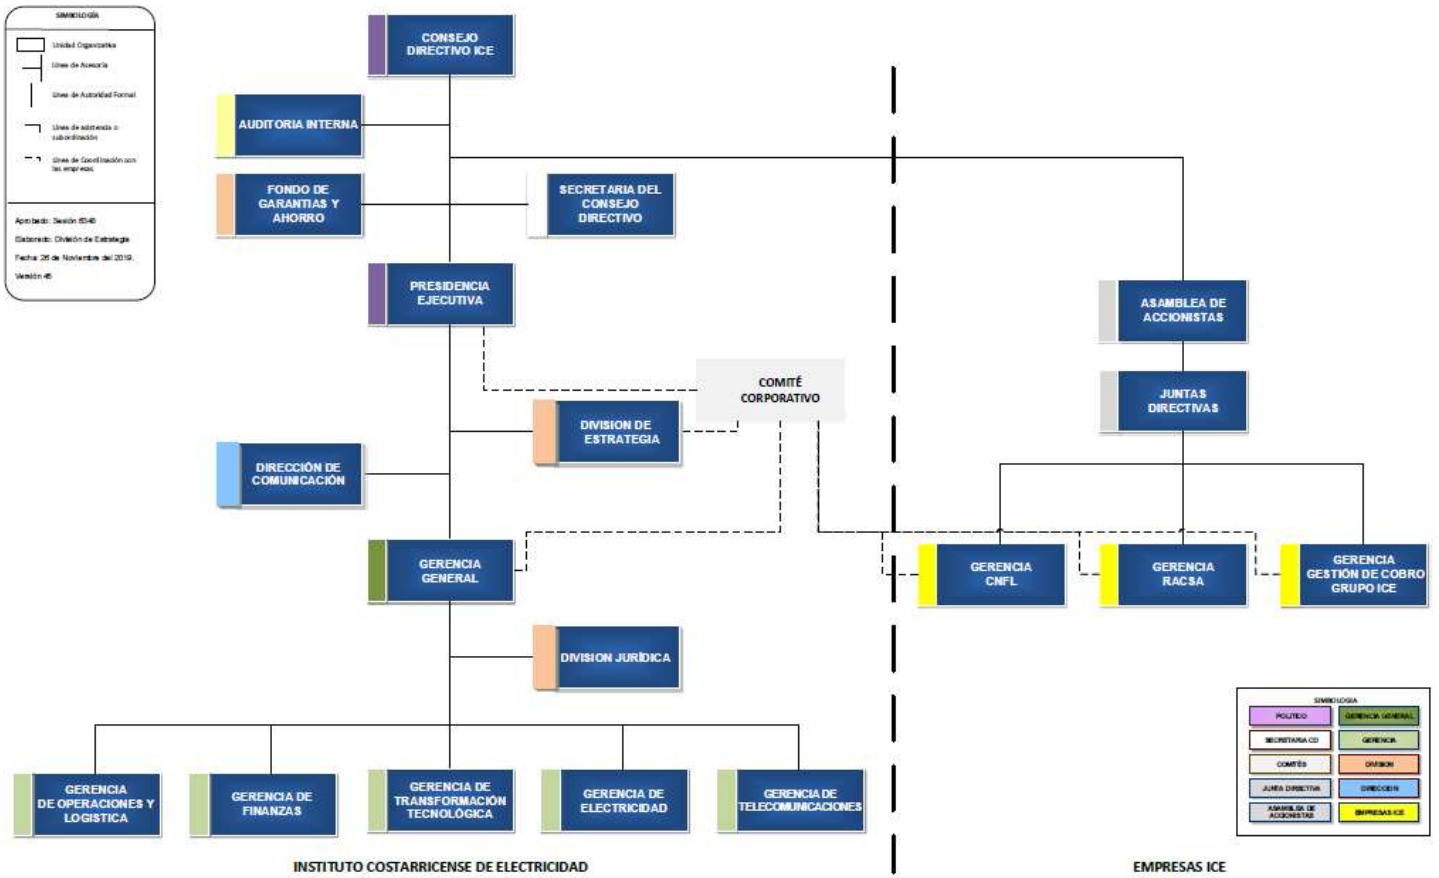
SIMBOLOGÍA

Unidad Organizativa
Línea de Asesoría
Línea de Autoridad Formal
Línea de asistencia o subordinación
Línea de Coordinación con las empresas

Aprobado: Sesión 6348
Elaborado: División de Estrategia
Fecha: 26 de Noviembre del 2019.
Versión 45

CONSEJO DIRECTIVO ICE

AUDITORIA INTERNA

FONDO DE GARANTIAS Y AHORRO

SECRETARIA DEL CONSEJO DIRECTIVO

PRESIDENCIA EJECUTIVA

COMITÉ CORPORATIVO

DIVISION DE ESTRATEGIA

DIRECCIÓN DE COMUNICACIÓN

GERENCIA GENERAL

DIVISION JURÍDICA

GERENCIA DE OPERACIONES Y LOGISTICA

GERENCIA DE FINANZAS

GERENCIA DE TRANSFORMACIÓN TECNOLÓGICA

GERENCIA DE ELECTRICIDAD

GERENCIA DE TELECOMUNICACIONES

ASAMBLEA DE ACCIONISTAS

JUNTAS DIRECTIVAS

GERENCIA CNFL

GERENCIA RACSA

GERENCIA GESTIÓN DE COBRO GRUPO ICE

SIMBOLOGIA

| POLITICO | GERENCIA GENERAL |
|---|---|
| SECRETARIA CD | GERENCIA |
| COMITÉS | DIVISION |
| JUNTA DIRECTIVA | DIRECCION |
| ASAMBLEA DE ACCIONISTAS | EMPRESAS ICE |

INSTITUTO COSTARRICENSE DE ELECTRICIDAD

EMPRESAS ICE